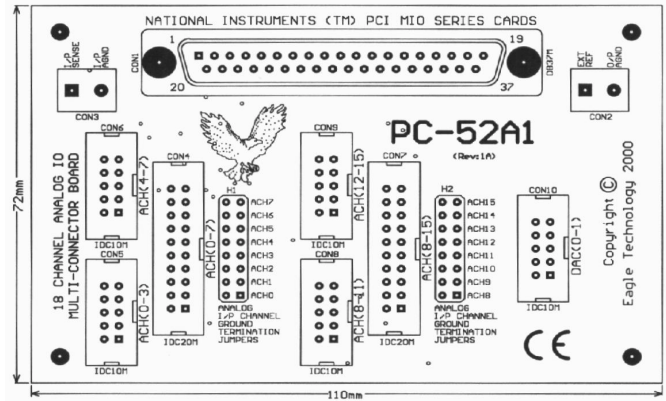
NATIONAL INSTRUMENTS (TM) PCI MIO SERIES CARDS

1
19
20
37
CON1
DB37/M

I/P SENSE
I/P AGND
CON3

EXT REF
O/P AGND
CON2

PC-52A1
(Rev:1A)

Copyright © Eagle Technology 2000

18 CHANNEL ANALOG IO MULTI-CONNECTOR BOARD

72mm

CON6
ACH(4-7)
IDC10M

CON5
ACH(0-3)
IDC10M

CON4
ACH(0-7)
IDC20M

H1
ACH7
ACH6
ACH5
ACH4
ACH3
ACH2
ACH1
ACH0
ANALOG I/P CHANNEL GROUND TERMINATION JUMPERS

CON9
ACH(12-15)
IDC10M

CON8
ACH(8-11)
IDC10M

CON7
ACH(8-15)
IDC20M

H2
ACH15
ACH14
ACH13
ACH12
ACH11
ACH10
ACH9
ACH8
ANALOG I/P CHANNEL GROUND TERMINATION JUMPERS

CON10
DAC(0-1)
IDC10M

CE

110mm